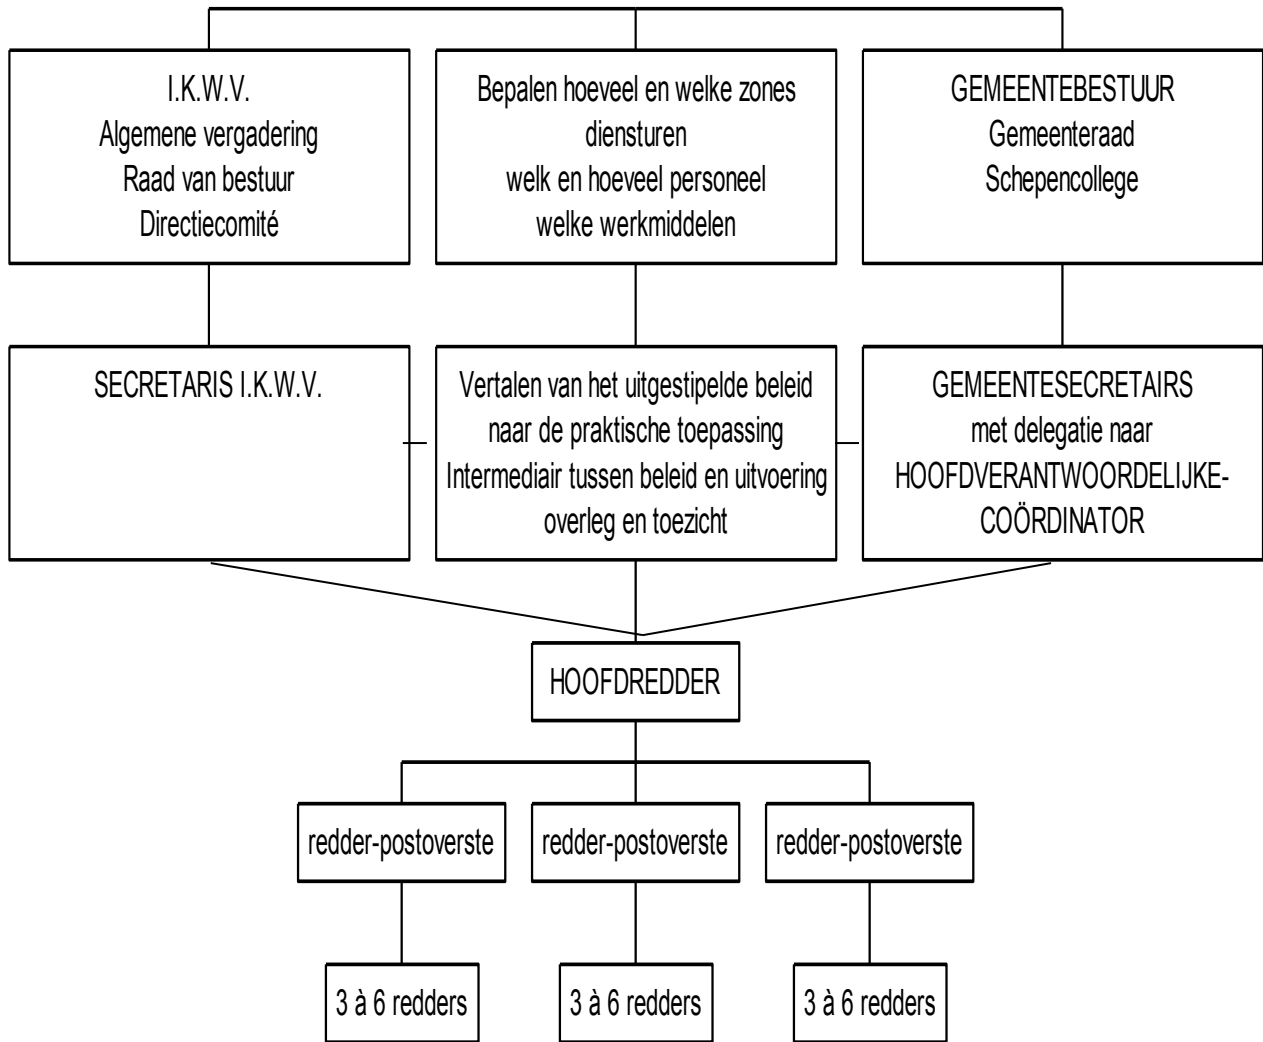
I.K.W.V.
Algemene vergadering
Raad van bestuur
Directiecomité

Bepalen hoeveel en welke zones diensturen
welk en hoeveel personeel
welke werkmiddelen

GEMEENTEBESTUUR
Gemeenteraad
Schepencollege

SECRETARIS I.K.W.V.

Vertalen van het uitgestipelde beleid naar de praktische toepassing
Intermediair tussen beleid en uitvoering
overleg en toezicht

GEMEENTESECRETAIRS
met delegatie naar
HOOFDVERANTWOORDELIJKE-COÖRDINATOR

HOOFDREDDER

redder-postoverste

redder-postoverste

redder-postoverste

3 à 6 redders

3 à 6 redders

3 à 6 redders